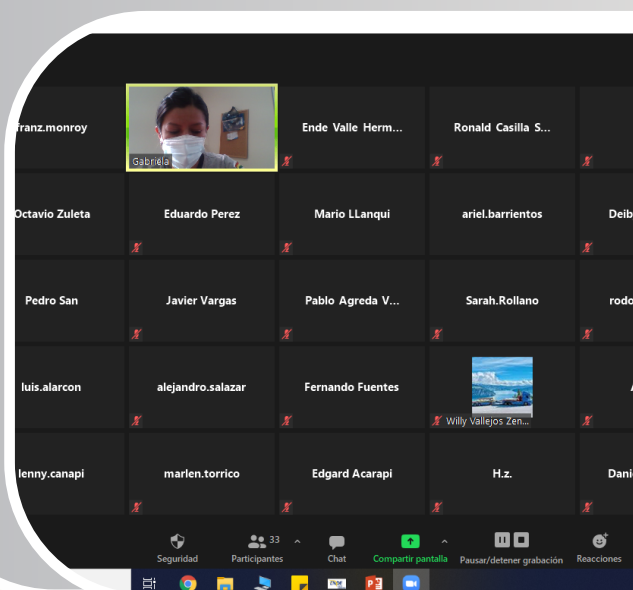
franz.monroy
Gabriela
Ende Valle Herm...
Ronald Casilla S...
Octavio Zuleta
Eduardo Perez
Mario LLanqui
ariel.barrientos
Deib
Pedro San
Javier Vargas
Pablo Agreda V...
Sarah.Rollano
rodo
luis.alarcon
alejandro.salazar
Fernando Fuentes
Willy Vallejos Zen...
lenny.canapi
marlen.torrico
Edgard Acarapi
H.z.
Dani
Seguridad
33
Participantes
Chat
Compartir pantalla
Pausar/detener grabación
Reacciones